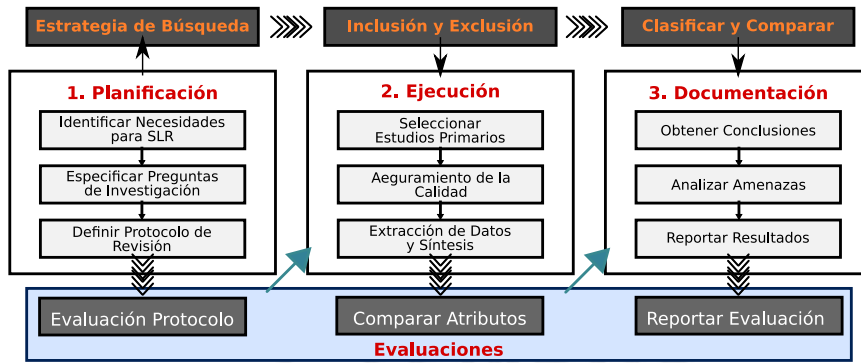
Estrategia de Búsqueda

Inclusión y Exclusión

Clasificar y Comparar

1. Planificación

Identificar Necesidades para SLR

Especificar Preguntas de Investigación

Definir Protocolo de Revisión

2. Ejecución

Seleccionar Estudios Primarios

Aguramiento de la Calidad

Extracción de Datos y Síntesis

3. Documentación

Obtener Conclusiones

Analizar Amenazas

Reportar Resultados

Evaluación Protocolo

Comparar Atributos

Reportar Evaluación

Evaluaciones